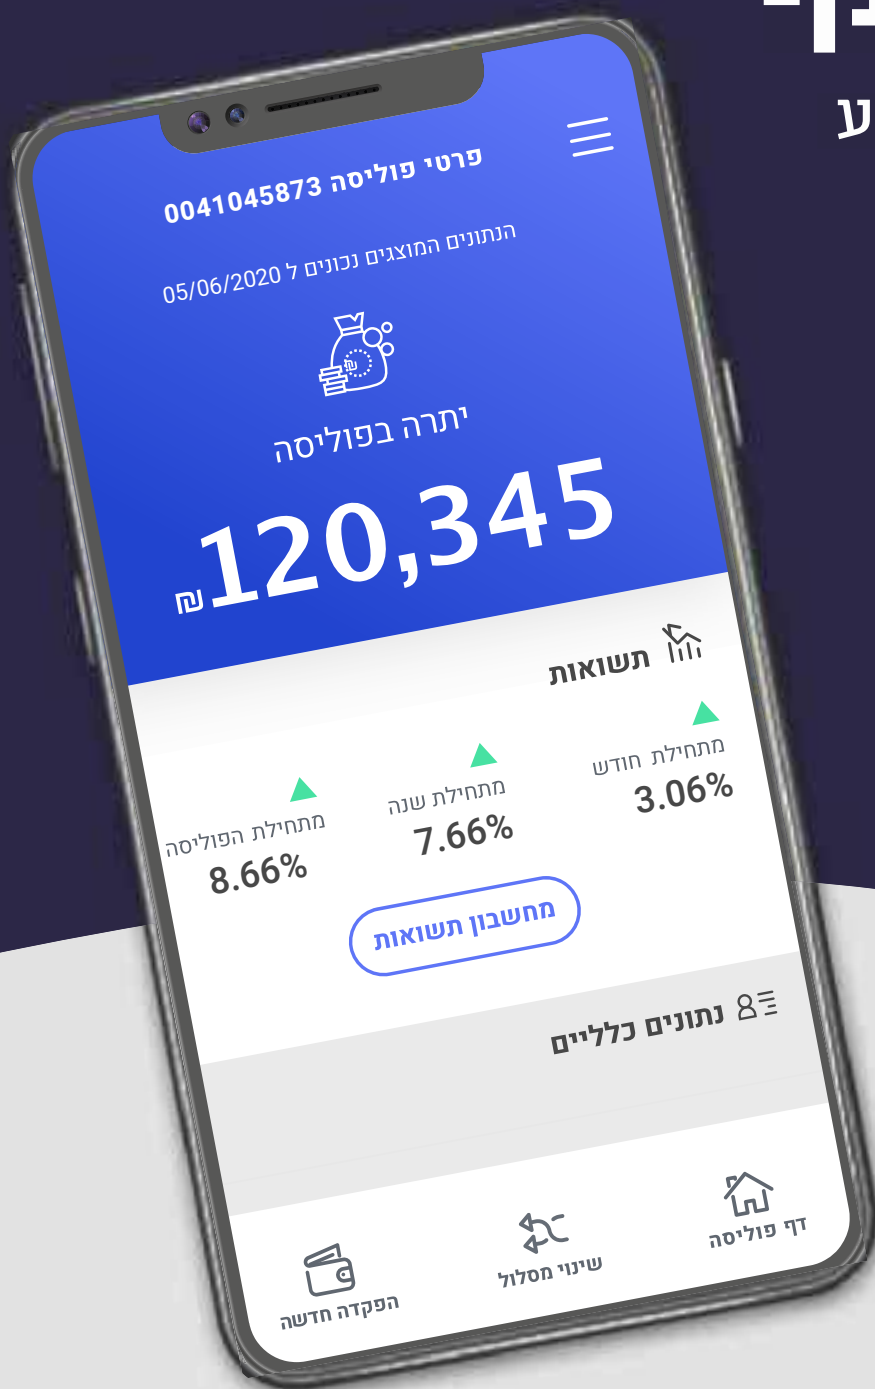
פרטי פוליסה 0041045873

הנתונים המוצגים נכונים ל 05/06/2020

יתרה בפוליסה

120,345₪

תשואות

מתחילת חודש
3.06%

מתחילת שנה
7.66%

מתחילת הפוליסה
8.66%

מחשבון תשואות

נתונים כלליים

דף פוליסה

שינוי מסלול

הפקדה חדשה